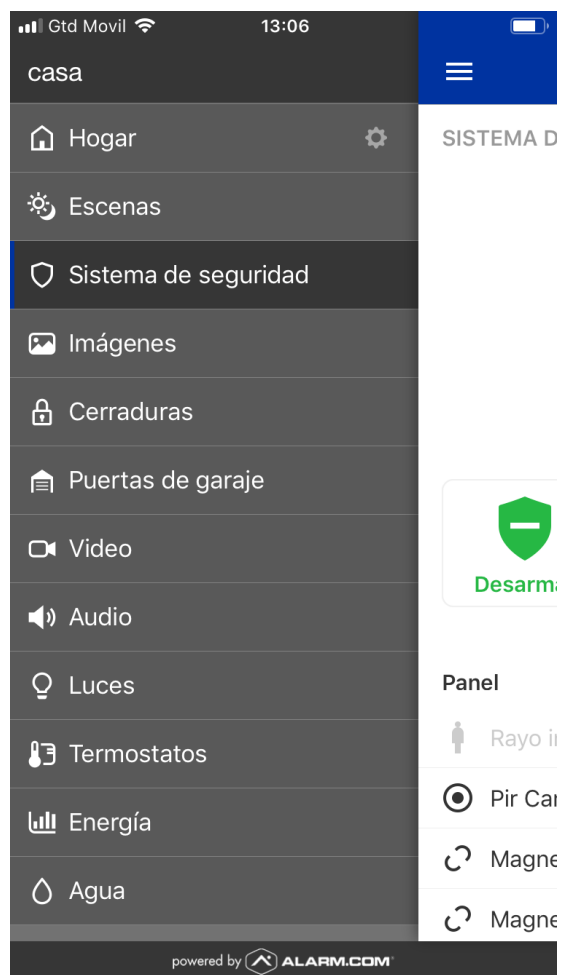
Gtd Movil 13:06

casa

Hogar

Escenas

Sistema de seguridad

Imágenes

Cerraduras

Puertas de garaje

Video

Audio

Luces

Termostatos

Energía

Agua

SISTEMA D

Desarm

Panel

Rayo i

Pir Ca

Magne

Magne

powered by ALARM.COM